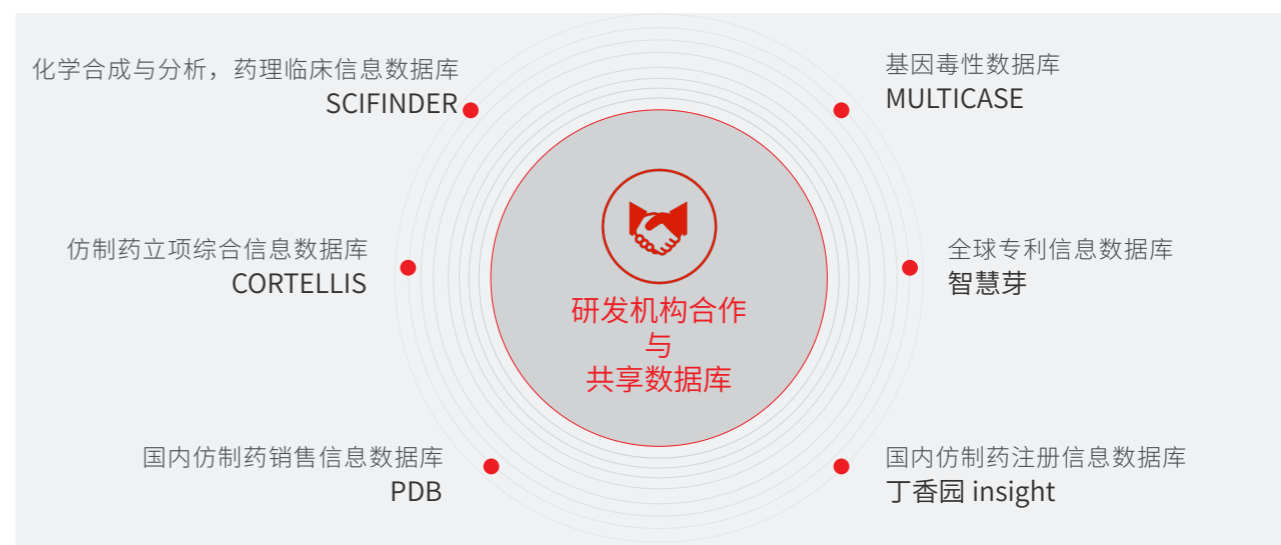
化学合成与分析，药理临床信息数据库
SCIFINDER

基因毒性数据库
MULTICASE

仿制药立项综合信息数据库
CORTELLIS

研发机构合作
与
共享数据库

全球专利信息数据库
智慧芽

国内仿制药销售信息数据库
PDB

国内仿制药注册信息数据库
丁香园 insight